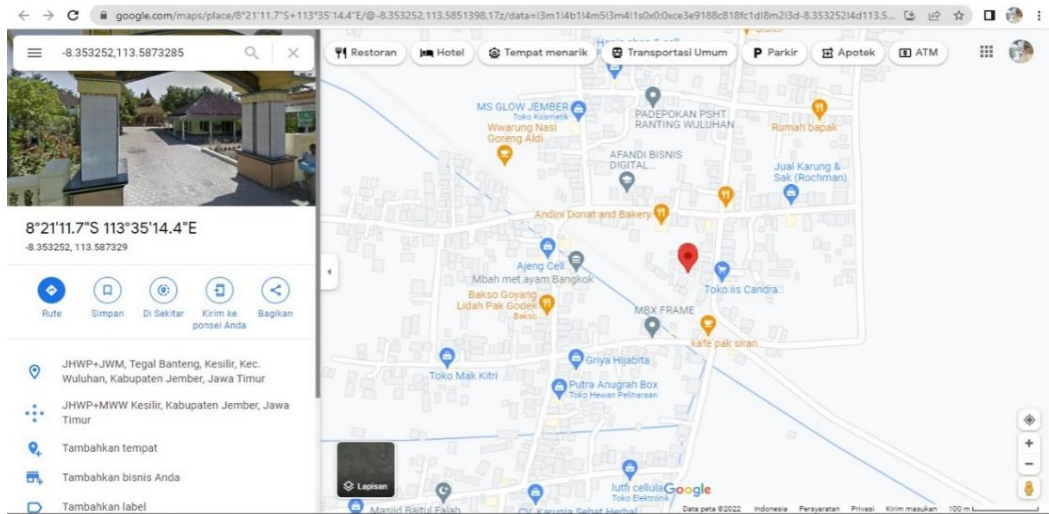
google.com/maps/place/8°21'11.7"S+113°35'14.4"E/@-8.353252,113.5851398,17z/data=!3m1!4b1!4m5!3m4!1s0x0:0xce3e9188c818fc1d!8m2!3d-8.353252!4d113.5...

-8.353252,113.5873285

Restoran
Hotel
Tempat menarik
Transportasi Umum
Parkir
Apotek
ATM

8°21'11.7"S 113°35'14.4"E
-8.353252, 113.587329

Rute
Simpan
Di Sekitar
Kirim ke ponsel Anda
Bagikan

JHWP+JWM, Tegal Banteng, Kesilir, Kec. Wuluhan, Kabupaten Jember, Jawa Timur

JHWP+MWW Kesilir, Kabupaten Jember, Jawa Timur

Tambahkan tempat

Tambahkan bisnis Anda

Tambahkan label

MS GLOW JEMBER
Toko Kosmetik
Wwarung Nasi Goreng Aldi
PADEPOKAN PSHT RANTING WULUHAN
Rumah bapak
AFANDI BISNIS DIGITAL...
Jual Karung & Sak (Rochman)
Andini Donat and Bakery
Ajeng Cell
Mbah met ayam Bangkok
Bakso Goyang Lidah Pak Godek
Bakso
Toko iis Candra
MBX FRAME
kafe pak siran
Griya Hijabita
Toko Mak Kitri
Putra Anugrah Box
Toko Hewan Peliharaan
lutfi cellula
Toko Elektronik
Masjid Baitul Falah
CV. Karunia Sehat Herbal
Lapisan
Google
Data peta ©2022 Indonesia Persyaratan Privasi Kirim masukan 100 m